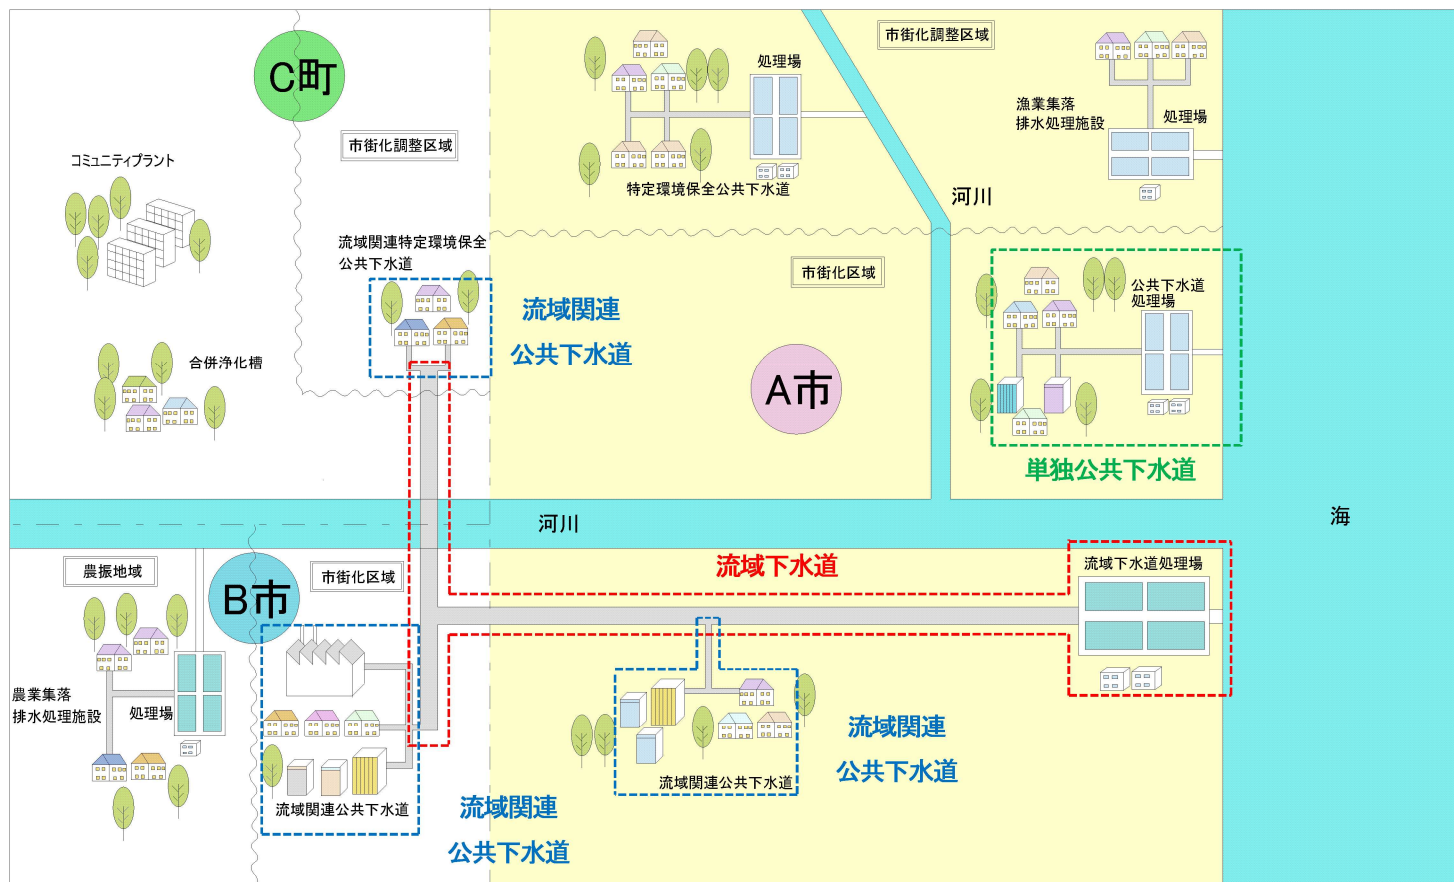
C町

市街化調整区域

コミュニティプラント

合併浄化槽

流域関連特定環境保全公共下水道

処理場

特定環境保全公共下水道

市街化調整区域

漁業集落排水処理施設

処理場

河川

流域関連公共下水道

市街化区域

A市

公共下水道処理場

単独公共下水道

河川

海

農振地域

B市

市街化区域

流域下水道

流域下水道処理場

農業集落排水処理施設

処理場

流域関連公共下水道

流域関連公共下水道

流域関連公共下水道

流域関連公共下水道